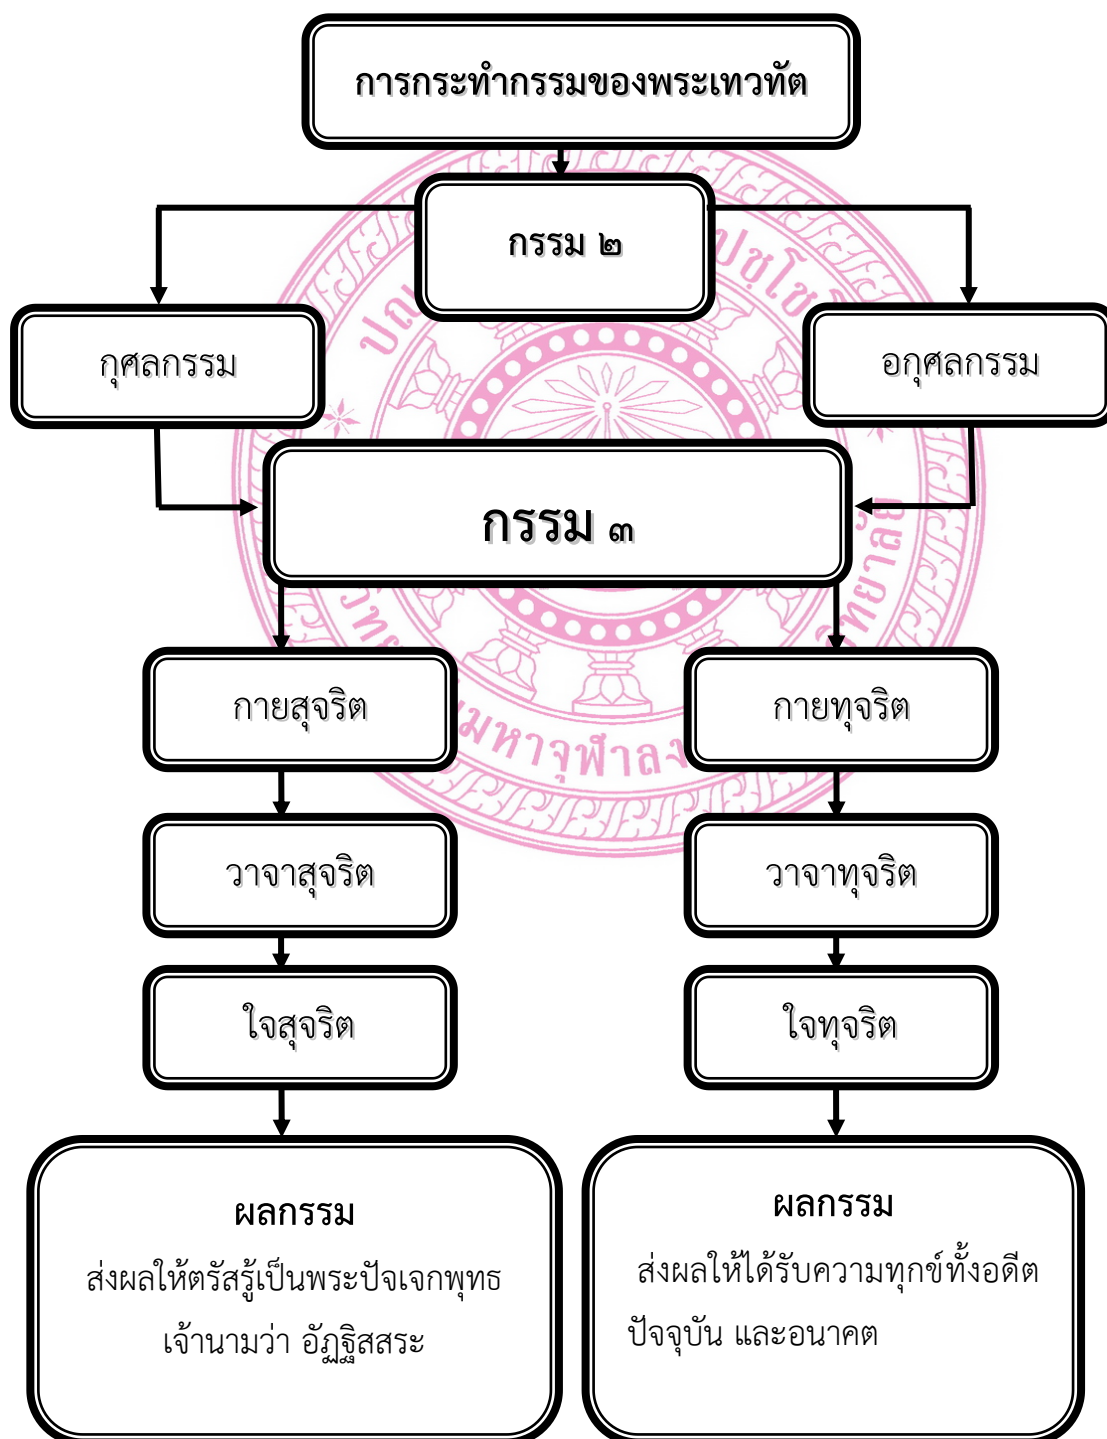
การกระทำกรรมของพระเทวทัต

กรรม ๒

กุศลกรรม

อกุศลกรรม

กรรม ๓

กายสุจริต

กายทุจริต

วาจาสุจริต

วาจาทุจริต

ใจสุจริต

ใจทุจริต

ผลกรรม
ส่งผลให้ตรัสรู้เป็นพระปัจเจกพุทธเจ้านามว่า อัฏฐิสสระ

ผลกรรม
ส่งผลให้ได้รับความทุกข์ทั้งอดีต ปัจจุบัน และอนาคต

ปก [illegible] ปชโช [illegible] มหาจุฬาลง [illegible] ทยาลั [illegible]